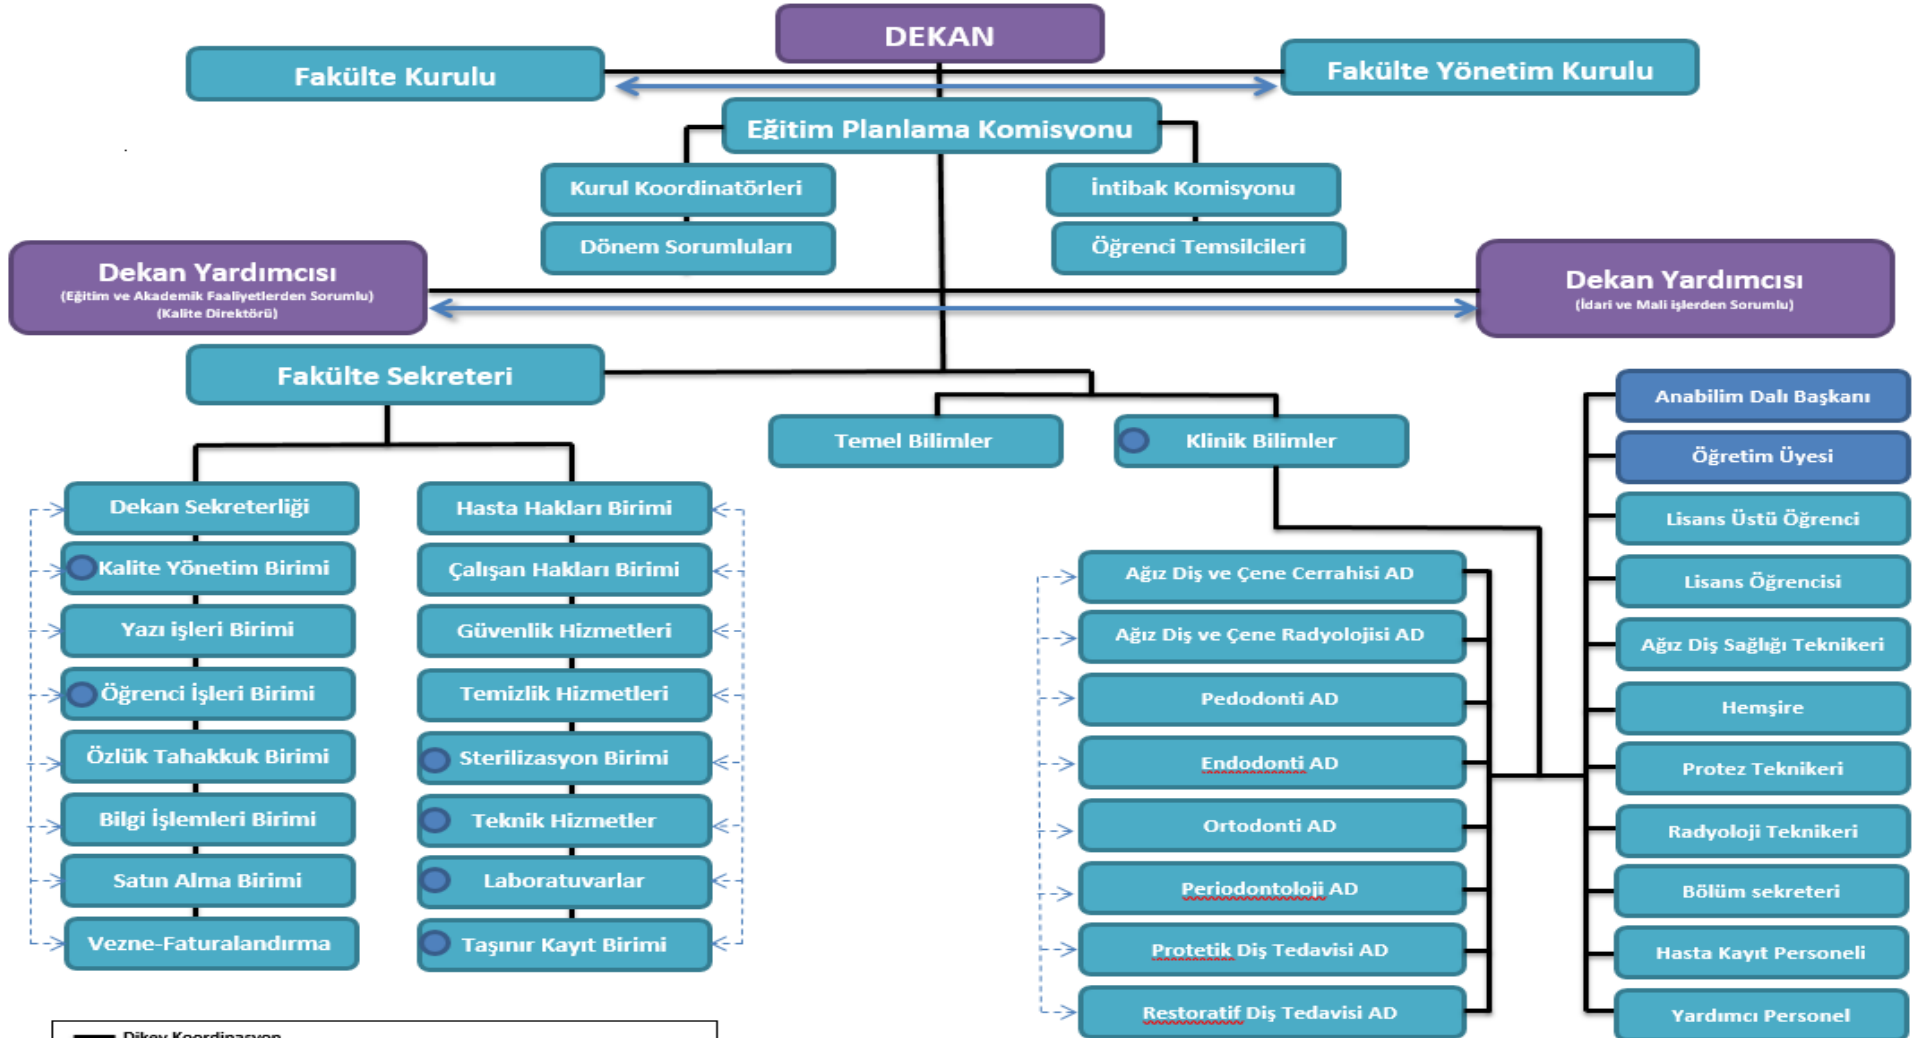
DEKAN

Fakülte Kurulu

Fakülte Yönetim Kurulu

Eğitim Planlama Komisyonu

Kurul Koordinatörleri

Dönem Sorumluları

İntibak Komisyonu

Öğrenci Temsilcileri

Dekan Yardımcısı
(Eğitim ve Akademik Faaliyetlerden Sorumlu)
(Kalite Direktörü)

Dekan Yardımcısı
(İdari ve Mali işlerden Sorumlu)

Fakülte Sekreteri

Temel Bilimler

Klinik Bilimler

Dekan Sekreterliği

Kalite Yönetim Birimi

Yazı işleri Birimi

Öğrenci İşleri Birimi

Özlük Tahakkuk Birimi

Bilgi İşlemleri Birimi

Satın Alma Birimi

Vezne-Faturalandırma

Hasta Hakları Birimi

Çalışan Hakları Birimi

Güvenlik Hizmetleri

Temizlik Hizmetleri

Sterilizasyon Birimi

Teknik Hizmetler

Laboratuvarlar

Taşınır Kayıt Birimi

Ağız Diş ve Çene Cerrahisi AD

Ağız Diş ve Çene Radyolojisi AD

Pedodonti AD

Endodonti AD

Ortodonti AD

Periodontoloji AD

Protetik Diş Tedavisi AD

Restoratif Diş Tedavisi AD

Anabilim Dalı Başkanı

Öğretim Üyesi

Lisans Üstü Öğrenci

Lisans Öğrencisi

Ağız Diş Sağlığı Teknikeri

Hemşire

Protez Teknikeri

Radyoloji Teknikeri

Bölüm sekreteri

Hasta Kayıt Personeli

Yardımcı Personel

Dikey Koordinasyon